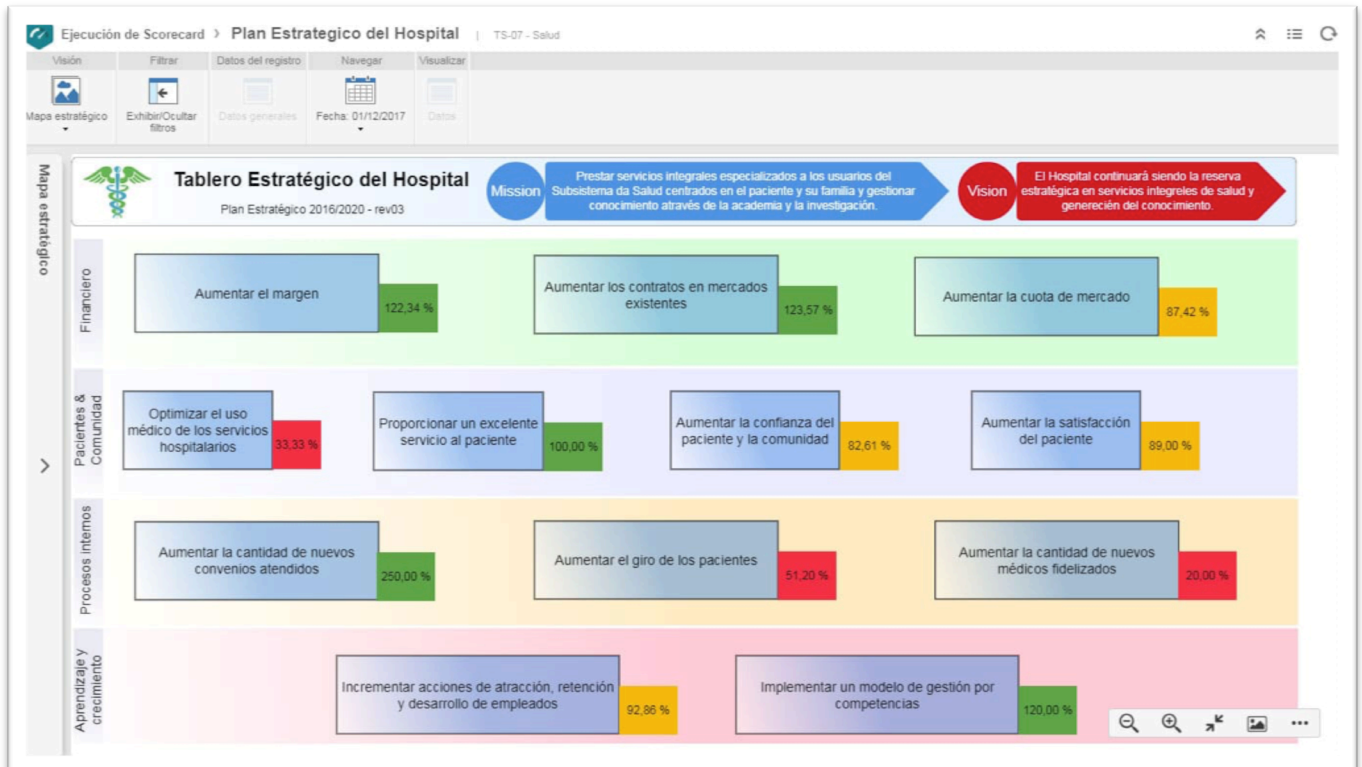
Ejecución de Scorecard > Plan Estrategico del Hospital | TS-07 - Salud

Visión | Filtrar | Datos del registro | Navegar | Visualizar

Mapa estratégico | Exhibir/Ocultar filtros | Datos generales | Fecha: 01/12/2017 | Datos

Mapa estratégico

Tablero Estratégico del Hospital
Plan Estratégico 2016/2020 - rev03

Mission
Prestar servicios integrales especializados a los usuarios del Subsistema da Salud centrados en el paciente y su familia y gestionar conocimiento através de la academia y la investigación.

Vision
El Hospital continuará siendo la reserva estratégica en servicios integreles de salud y generación del conocimiento.

Financiero

Aumentar el margen
122,34 %

Aumentar los contratos en mercados existentes
123,57 %

Aumentar la cuota de mercado
87,42 %

Pacientes & Comunidad

Optimizar el uso médico de los servicios hospitalarios
33,33 %

Proporcionar un excelente servicio al paciente
100,00 %

Aumentar la confianza del paciente y la comunidad
82,61 %

Aumentar la satisfacción del paciente
89,00 %

Procesos internos

Aumentar la cantidad de nuevos convenios atendidos
250,00 %

Aumentar el giro de los pacientes
51,20 %

Aumentar la cantidad de nuevos médicos fidelizados
20,00 %

Aprendizaje y crecimiento

Incrementar acciones de atracción, retención y desarrollo de empleados
92,86 %

Implementar un modelo de gestión por competencias
120,00 %